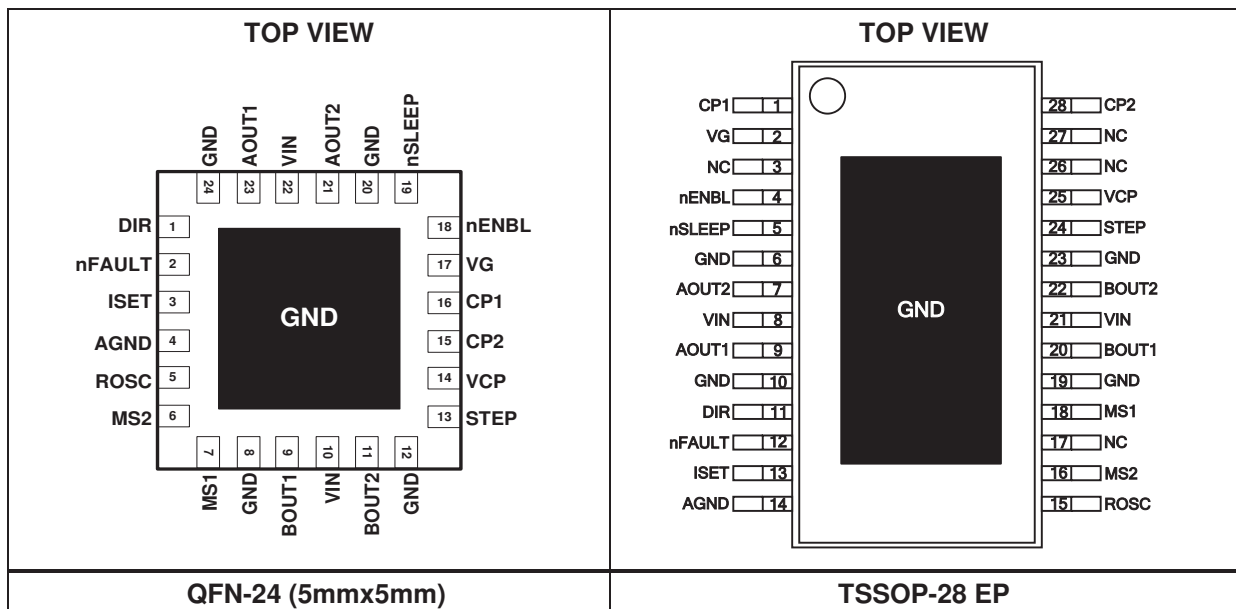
| TOP VIEW | TOP VIEW |
|---|---|
| GND 24, AOUT1 23, VIN 22, AOUT2 21, GND 20, nSLEEP 19<br>DIR 1, nFAULT 2, ISET 3, AGND 4, ROSC 5, MS2 6<br>GND<br>18 nENBL, 17 VG, 16 CP1, 15 CP2, 14 VCP, 13 STEP<br>7 MS1, 8 GND, 9 BOUT1, 10 VIN, 11 BOUT2, 12 GND | CP1 1, VG 2, NC 3, nENBL 4, nSLEEP 5, GND 6, AOUT2 7, VIN 8, AOUT1 9, GND 10, DIR 11, nFAULT 12, ISET 13, AGND 14<br>GND<br>28 CP2, 27 NC, 26 NC, 25 VCP, 24 STEP, 23 GND, 22 BOUT2, 21 VIN, 20 BOUT1, 19 GND, 18 MS1, 17 NC, 16 MS2, 15 ROSC |
| QFN-24 (5mmx5mm) | TSSOP-28 EP |